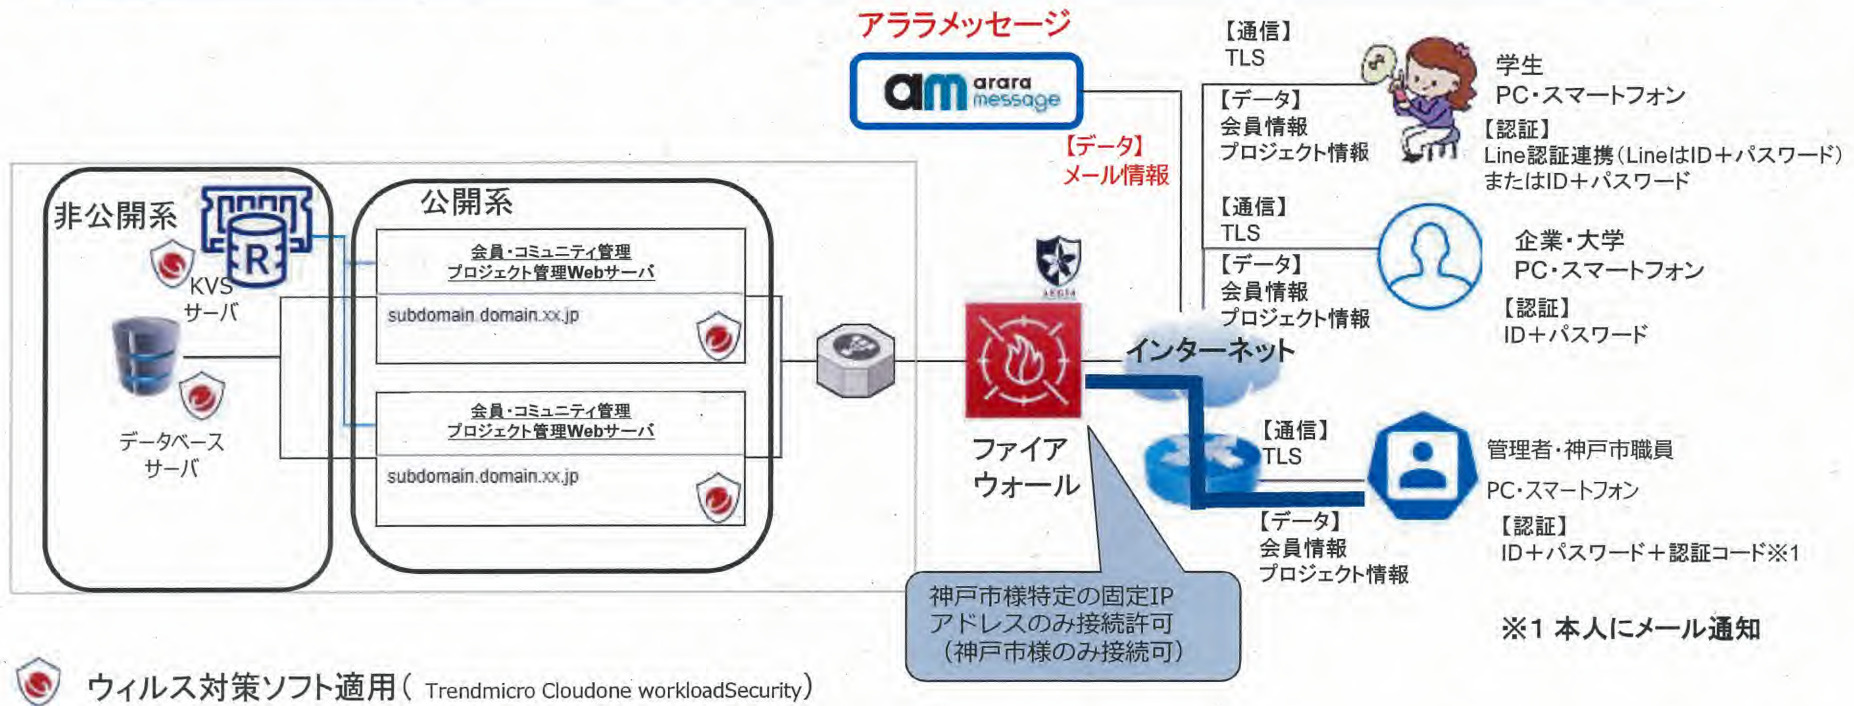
アララメッセージ

am arara message

【データ】
メール情報

【通信】
TLS

【データ】
会員情報
プロジェクト情報

学生
PC・スマートフォン
【認証】
Line認証連携（LineはID＋パスワード）
またはID＋パスワード

【通信】
TLS

【データ】
会員情報
プロジェクト情報

企業・大学
PC・スマートフォン
【認証】
ID＋パスワード

非公開系

KVS
サーバ

データベース
サーバ

公開系

会員・コミュニティ管理
プロジェクト管理Webサーバ
subdomain.domain.xx.jp

会員・コミュニティ管理
プロジェクト管理Webサーバ
subdomain.domain.xx.jp

AEGIS

ファイア
ウォール

インターネット

【通信】
TLS

【データ】
会員情報
プロジェクト情報

管理者・神戸市職員
PC・スマートフォン
【認証】
ID＋パスワード＋認証コード※1

※1 本人にメール通知

神戸市様特定の固定IP
アドレスのみ接続許可
（神戸市様のみ接続可）

ウィルス対策ソフト適用（ Trendmicro Cloudone workloadSecurity）